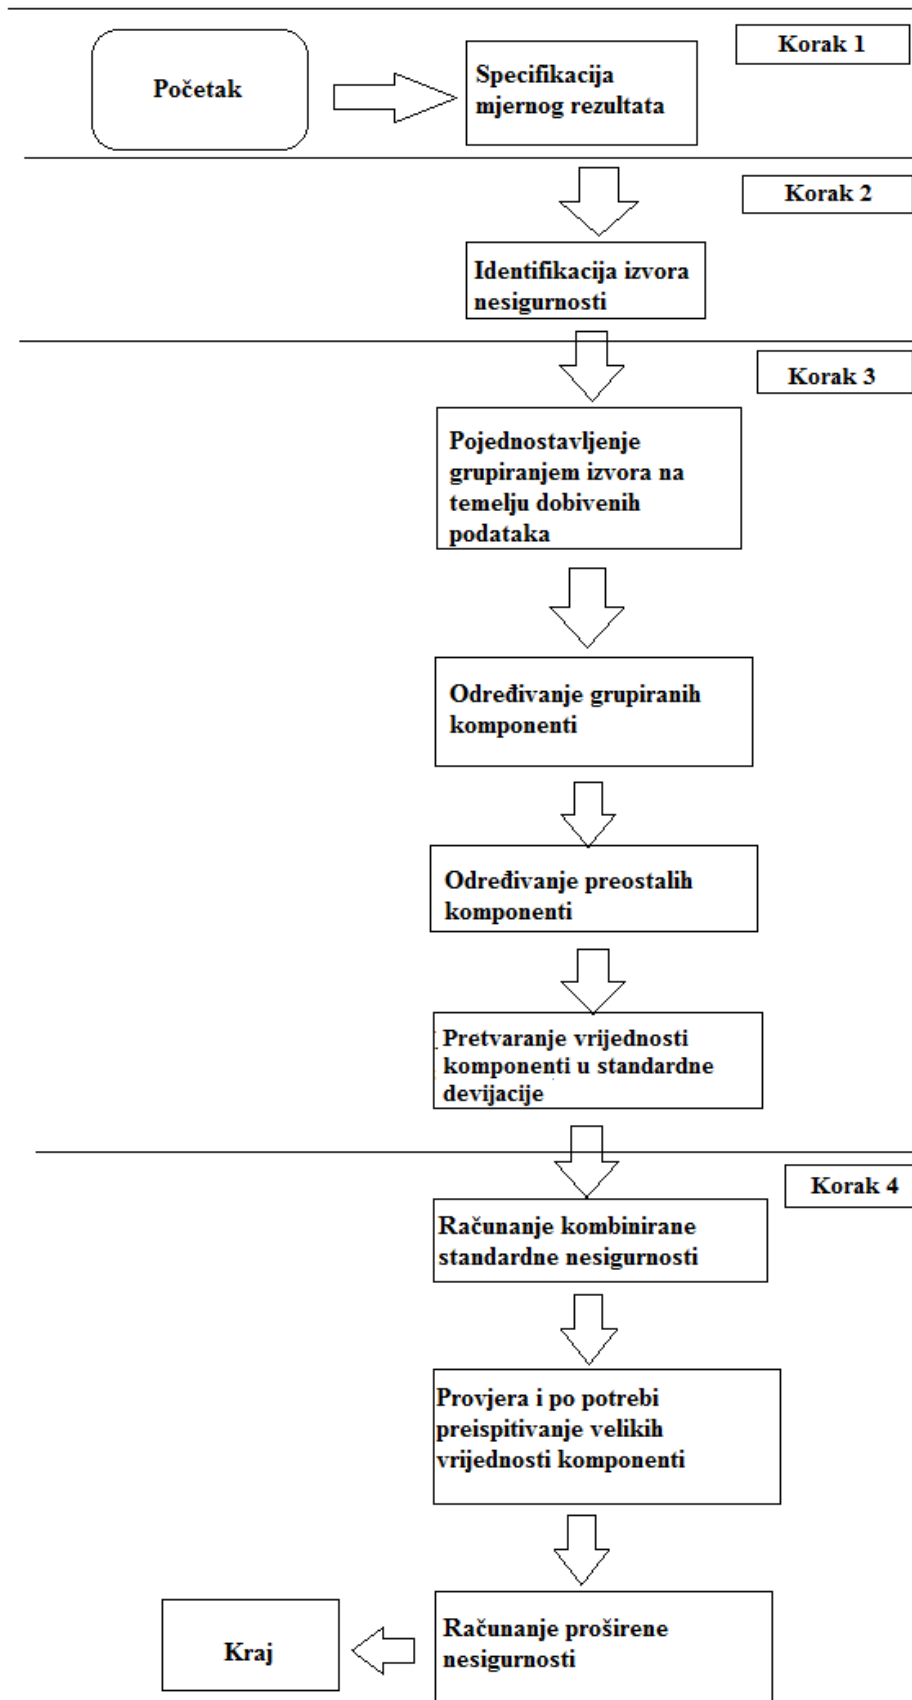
Početak

Specifikacija mjernog rezultata

Korak 1

Korak 2

Identifikacija izvora nesigurnosti

Korak 3

Pojednostavljenje grupiranjem izvora na temelju dobivenih podataka

Određivanje grupiranih komponenti

Određivanje preostalih komponenti

Pretvaranje vrijednosti komponenti u standardne devijacije

Korak 4

Računanje kombinirane standardne nesigurnosti

Provjera i po potrebi preispitivanje velikih vrijednosti komponenti

Računanje proširene nesigurnosti

Kraj